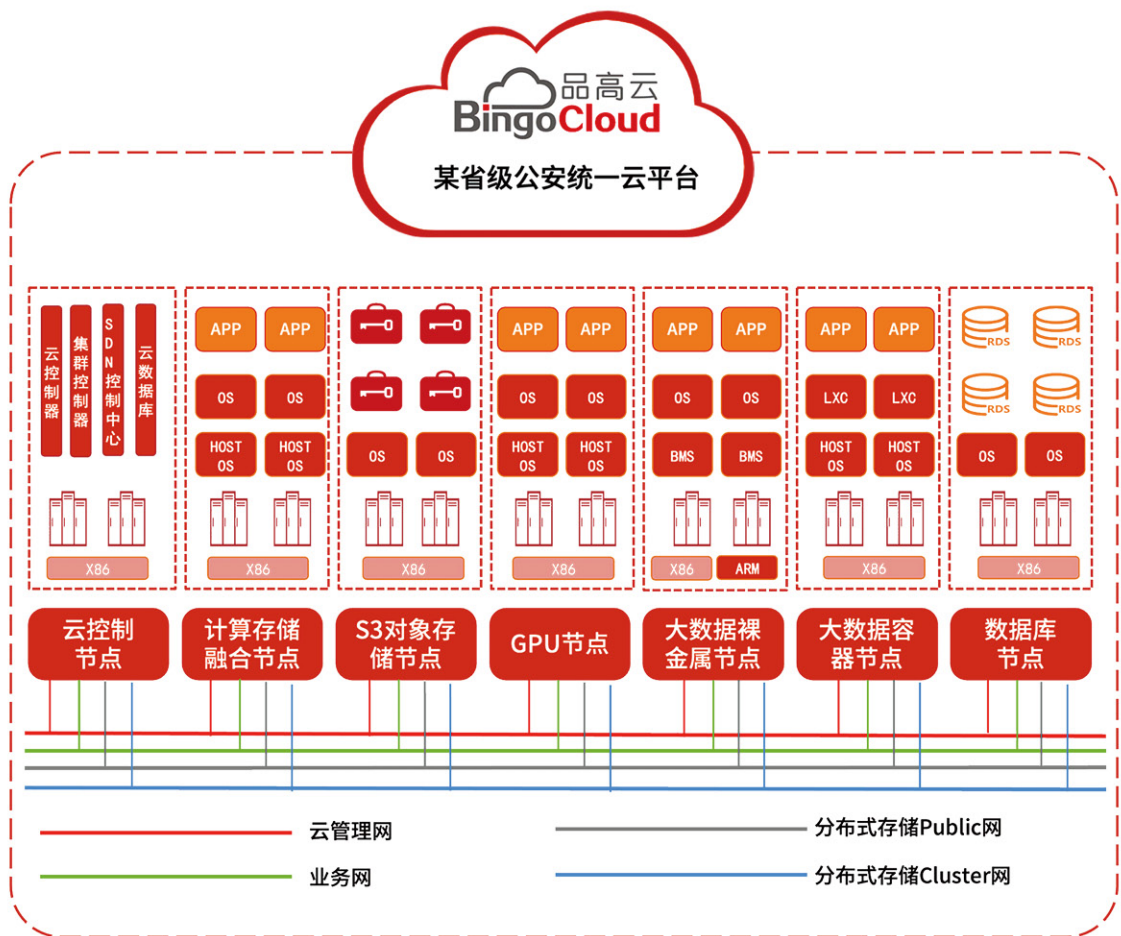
品高云
BingoCloud
某省级公安统一云平台

云控制器
集群控制器
SDN控制中心
云数据库
X86
云控制节点

APP APP
OS OS
HOST OS HOST OS
X86
计算存储融合节点

OS OS
X86
S3对象存储节点

APP APP
OS OS
HOST OS HOST OS
X86
GPU节点

APP APP
OS OS
BMS BMS
X86 ARM
大数据裸金属节点

APP APP
LXC LXC
HOST OS HOST OS
X86
大数据容器节点

RDS RDS
RDS RDS
OS OS
X86
数据库节点

云管理网
业务网
分布式存储Public网
分布式存储Cluster网